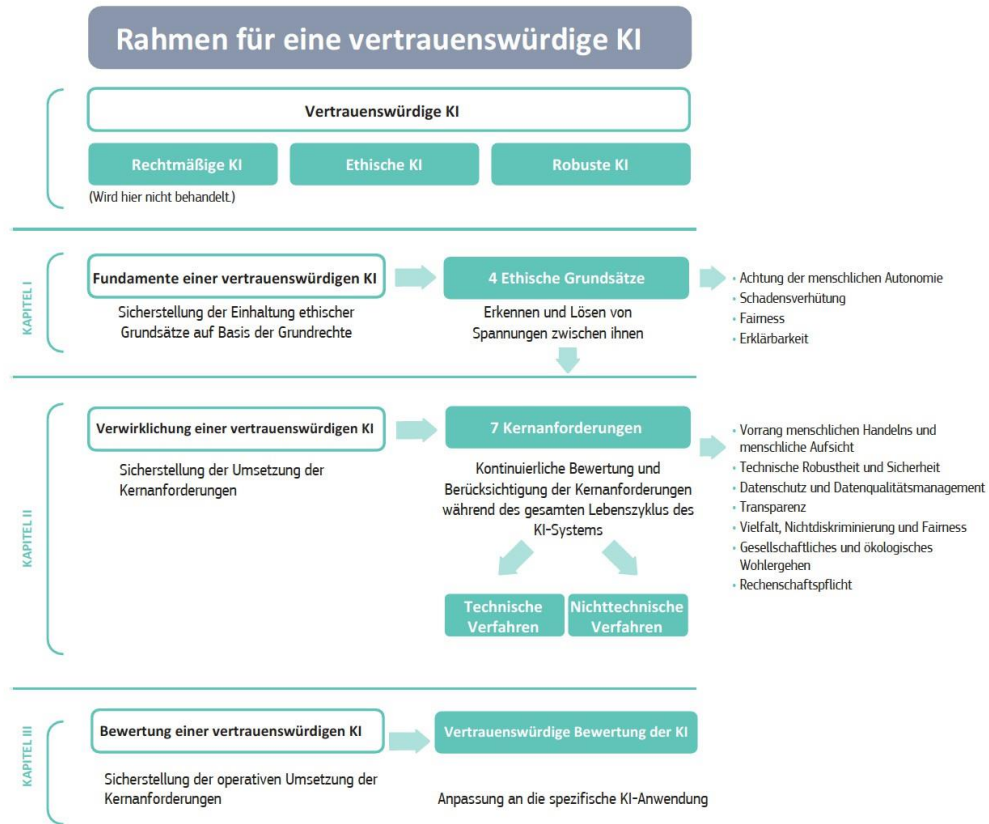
Rahmen für eine vertrauenswürdige KI

Vertrauenswürdige KI

Rechtmäßige KI

Ethische KI

Robuste KI

(Wird hier nicht behandelt.)

KAPITEL I

Fundamente einer vertrauenswürdigen KI

Sicherstellung der Einhaltung ethischer Grundsätze auf Basis der Grundrechte

4 Ethische Grundsätze

Erkennen und Lösen von Spannungen zwischen ihnen

- Achtung der menschlichen Autonomie
- Schadensverhütung
- Fairness
- Erklärbarkeit

KAPITEL II

Verwirklichung einer vertrauenswürdigen KI

Sicherstellung der Umsetzung der Kernanforderungen

7 Kernanforderungen

Kontinuierliche Bewertung und Berücksichtigung der Kernanforderungen während des gesamten Lebenszyklus des KI-Systems

- Vorrang menschlichen Handelns und menschliche Aufsicht
- Technische Robustheit und Sicherheit
- Datenschutz und Datenqualitätsmanagement
- Transparenz
- Vielfalt, Nichtdiskriminierung und Fairness
- Gesellschaftliches und ökologisches Wohlergehen
- Rechenschaftspflicht

Technische Verfahren

Nichttechnische Verfahren

KAPITEL III

Bewertung einer vertrauenswürdigen KI

Sicherstellung der operativen Umsetzung der Kernanforderungen

Vertrauenswürdige Bewertung der KI

Anpassung an die spezifische KI-Anwendung